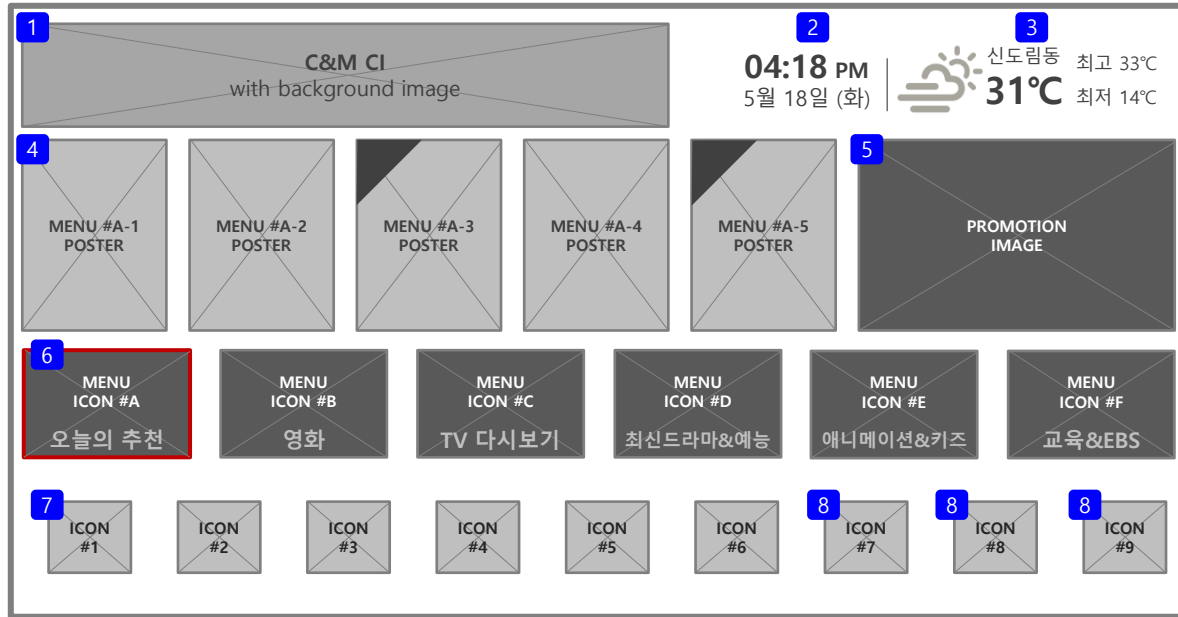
1
C&M CI
with background image

2
04:18 PM
5월 18일 (화)

3
신도림동
31℃
최고 33℃
최저 14℃

4
MENU #A-1
POSTER

MENU #A-2
POSTER

MENU #A-3
POSTER

MENU #A-4
POSTER

MENU #A-5
POSTER

5
PROMOTION
IMAGE

6
MENU
ICON #A
오늘의 추천

MENU
ICON #B
영화

MENU
ICON #C
TV 다시보기

MENU
ICON #D
최신드라마&예능

MENU
ICON #E
애니메이션&키즈

MENU
ICON #F
교육&EBS

7
ICON
#1

ICON
#2

ICON
#3

ICON
#4

ICON
#5

ICON
#6

8
ICON
#7

8
ICON
#8

8
ICON
#9